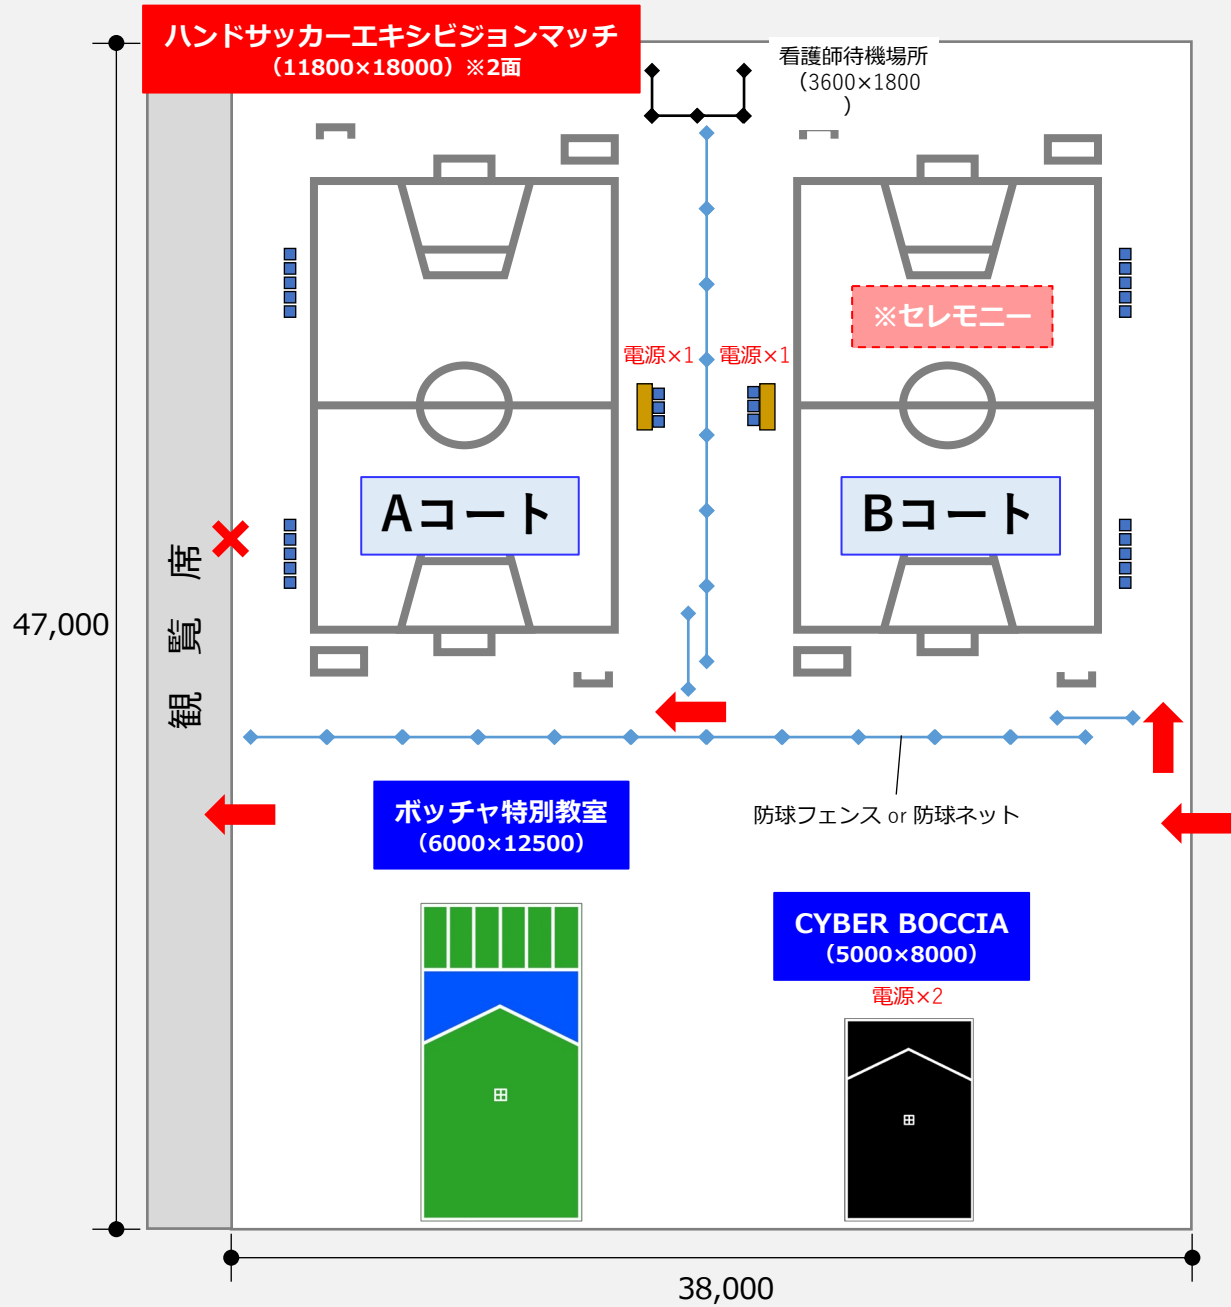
ハンドサッカーエキシビジョンマッチ
（11800×18000）※2面

看護師待機場所
（3600×1800
）

※セレモニー

電源×1 電源×1

Aコート

Bコート

47,000

観
覧
席

ボッチャ特別教室
（6000×12500）

防球フェンス or 防球ネット

CYBER BOCCIA
（5000×8000）

電源×2

38,000